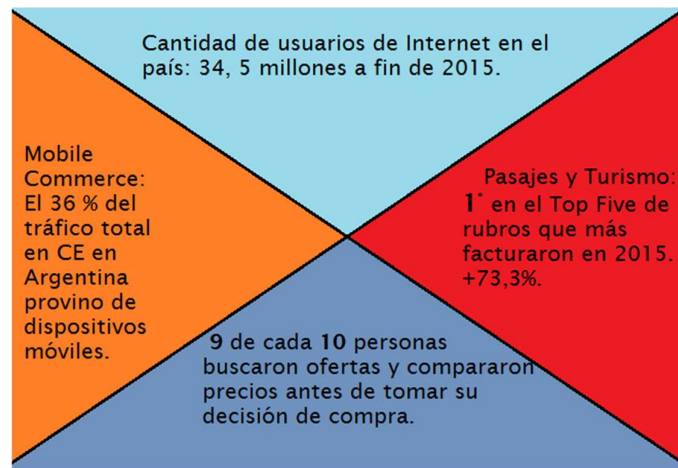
Cantidad de usuarios de Internet en el país: 34, 5 millones a fin de 2015.

Mobile Commerce: El 36 % del tráfico total en CE en Argentina provino de dispositivos móviles.

Pasajes y Turismo: 1° en el Top Five de rubros que más facturaron en 2015. +73,3%.

9 de cada 10 personas buscaron ofertas y compararon precios antes de tomar su decisión de compra.